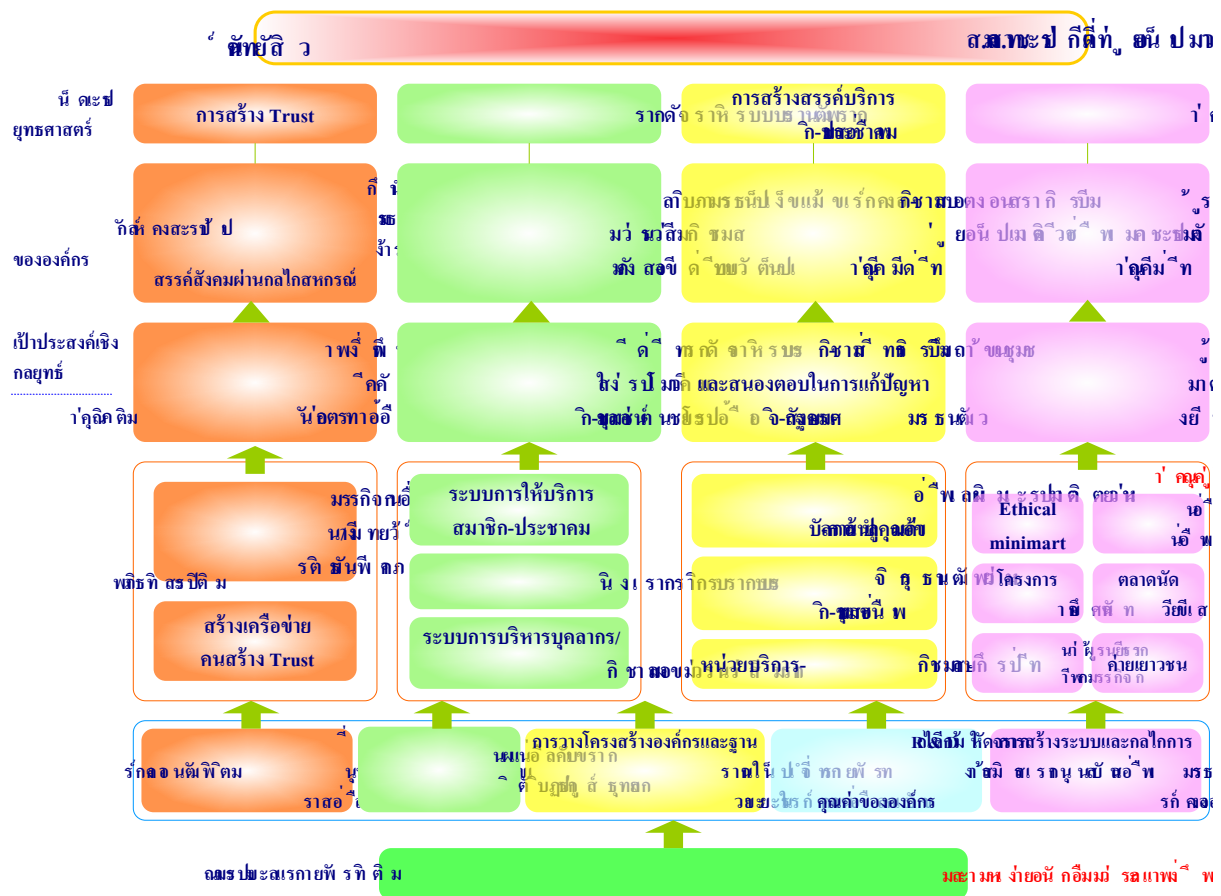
วิสัยทัศน์

สหกรณ์ที่ดี ประสบการณ์...

ประเด็นยุทธศาสตร์

การสร้าง Trust

การสร้างสรรค์บริการ

ของสมาชิก-ประชาคม

เป้าประสงค์ของผู้เกี่ยวข้อง

ของสมาชิก-ประชาคม

ของสมาชิก-ประชาคม

ของสมาชิก-ประชาคม

ประสิทธิผลขององค์กร

สรรค์สังคมผ่านกลไกสหกรณ์

เป้าประสงค์เชิงกลยุทธ์

และสนองตอบในการแก้ปัญหา

สมาชิก-ประชาคม

ดัชนีชี้วัด

ระบบการให้บริการ

สมาชิก-ประชาคม

สร้างเครือข่าย

คนสร้าง Trust

ระบบการบริหารบุคลากร/

หน่วยบริการ-

Ethical

minimart

โครงการ

ตลาดนัด

ค่ายเยาวชน

การวางโครงสร้างองค์กรและฐาน

ให้สอดคล้องกับคุณค่าขององค์กร

การสร้างระบบและกลไกการ

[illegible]